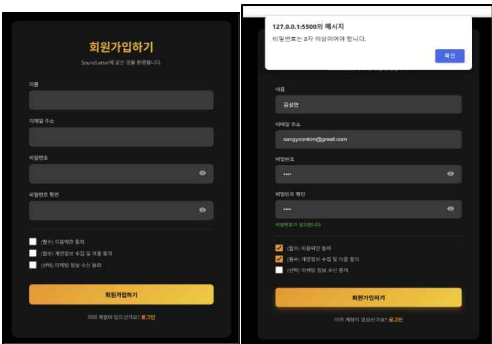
회원가입하기

SoundLetter에 오신 것을 환영합니다.

이름

이메일 주소

비밀번호

비밀번호 확인

(필수) 이용약관 동의

(필수) 개인정보 수집 및 이용 동의

(선택) 이메일 정보 수신 동의

회원가입하기

이미 계정이 있으신가요? 로그인

127.0.0.1:5500의 메시지

비밀번호는 8자 이상이어야 합니다.

확인

이름

김상연

이메일 주소

sangyeonkim@gmail.com

비밀번호

••••

비밀번호 확인

••••

비밀번호가 일치합니다.

(필수) 이용약관 동의

(필수) 개인정보 수집 및 이용 동의

(선택) 이메일 정보 수신 동의

회원가입하기

이미 계정이 있으신가요? 로그인